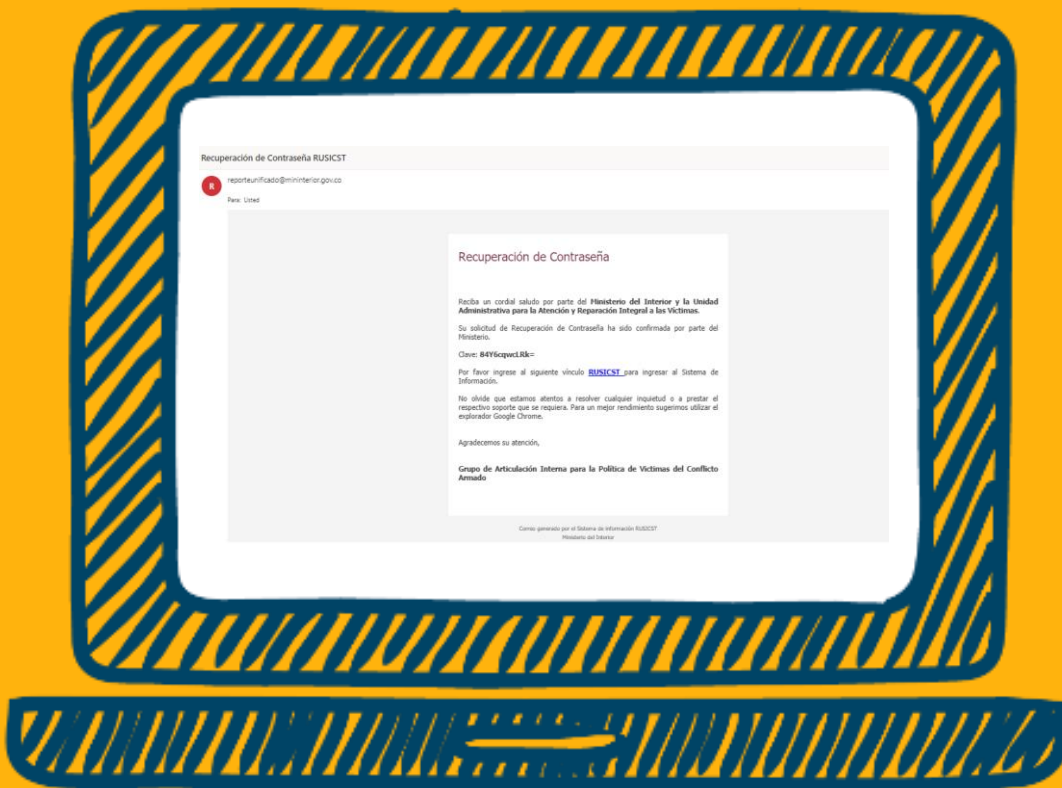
Recuperación de Contraseña RUSICST

R

reporteunificado@mininterior.gov.co

Para: Usted

Recuperación de Contraseña

Reciba un cordial saludo por parte del **Ministerio del Interior y la Unidad Administrativa para la Atención y Reparación Integral a las Víctimas.**

Su solicitud de Recuperación de Contraseña ha sido confirmada por parte del Ministerio.

Clave: **84Y6cqwcLRk=**

Por favor ingrese al siguiente vínculo **RUSICST** para ingresar al Sistema de Información.

No olvide que estamos atentos a resolver cualquier inquietud o a prestar el respectivo soporte que se requiera. Para un mejor rendimiento sugerimos utilizar el explorador Google Chrome.

Agradecemos su atención,

**Grupo de Articulación Interna para la Política de Víctimas del Conflicto Armado**

Correo generado por el Sistema de Información RUSICST
Ministerio del Interior